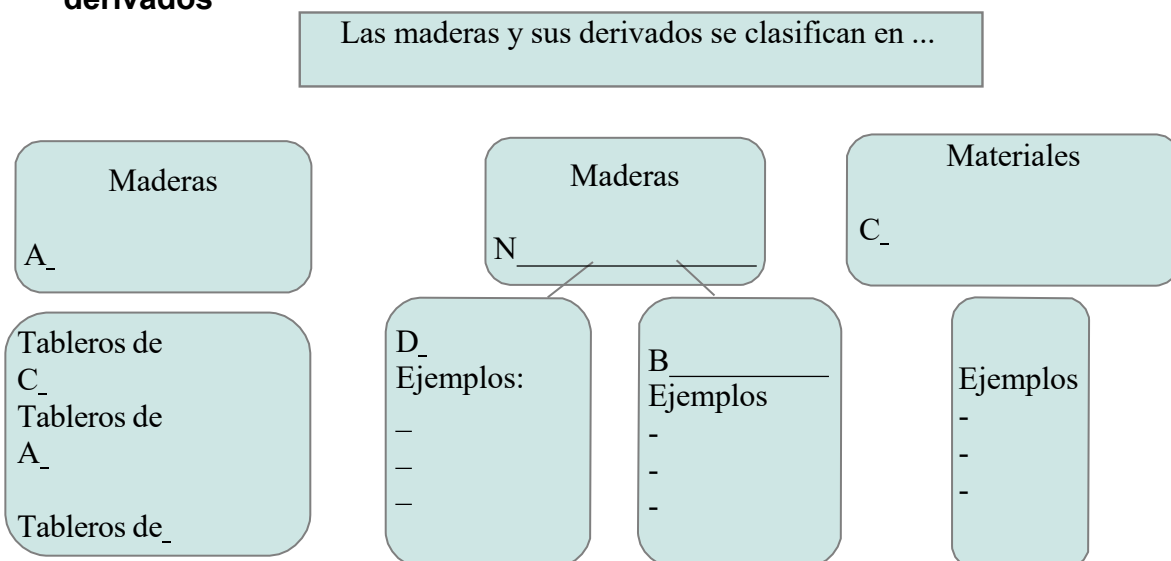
derivados

Las maderas y sus derivados se clasifican en ...

Maderas

A_

Maderas

N________________

Materiales

C_

Tableros de C_
Tableros de A_

Tableros de_

D_
Ejemplos:
_
_
_

B__________
Ejemplos
-
-
-

Ejemplos
-
-
-